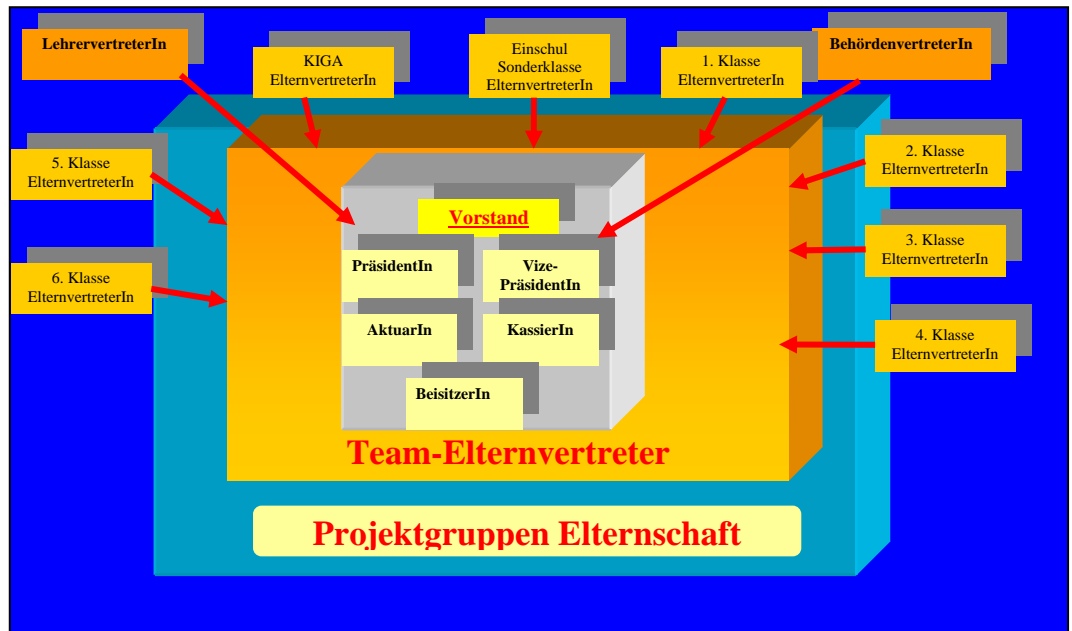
LehrervertreterIn

KIGA ElternvertreterIn

Einschul Sonderklasse ElternvertreterIn

1. Klasse ElternvertreterIn

BehördenvertreterIn

5. Klasse ElternvertreterIn

2. Klasse ElternvertreterIn

Vorstand

PräsidentIn

Vize-PräsidentIn

3. Klasse ElternvertreterIn

6. Klasse ElternvertreterIn

AktuarIn

KassierIn

4. Klasse ElternvertreterIn

BeisitzerIn

Team-Elternvertreter

Projektgruppen Elternschaft